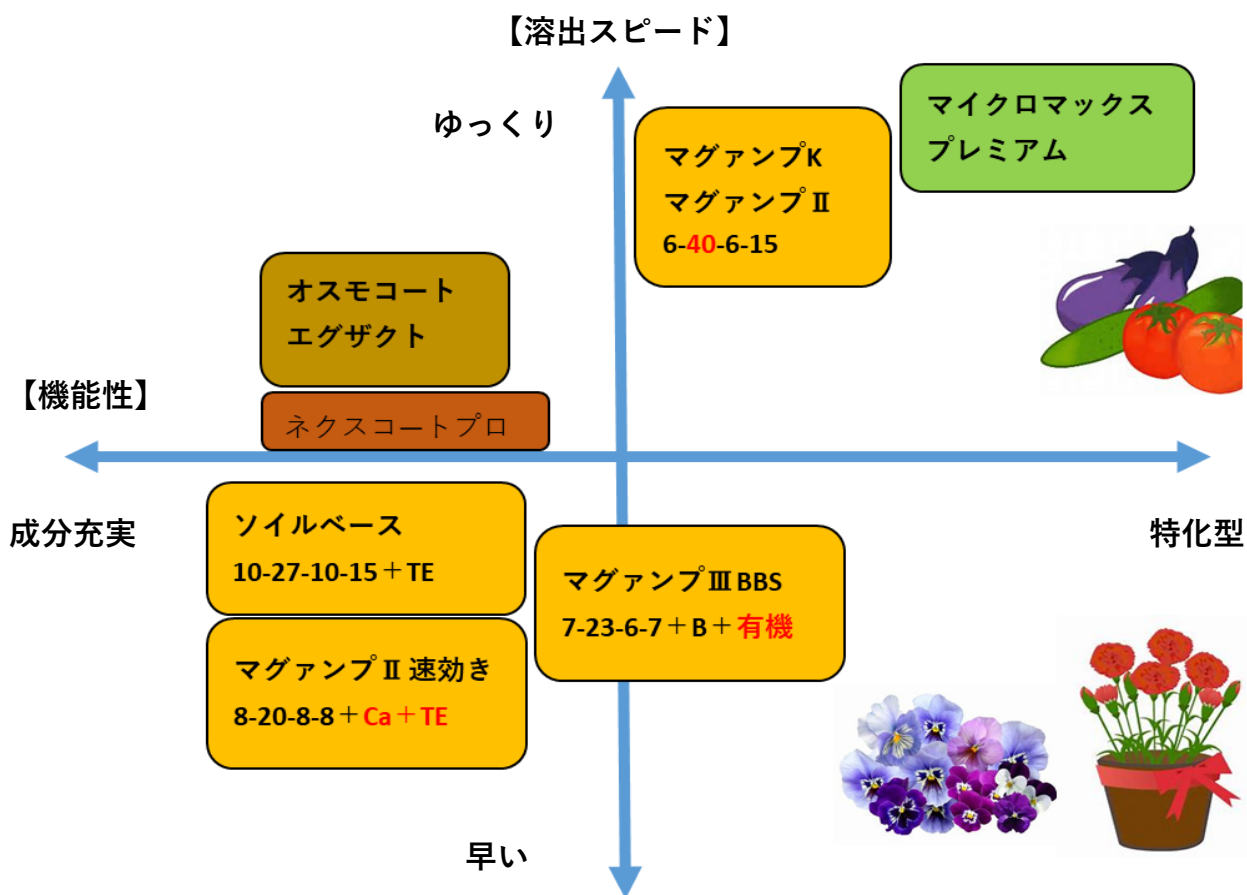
【溶出スピード】

ゆっくり

マグァンプK
マグァンプⅡ
6-40-6-15

マイクロマックス
プレミアム

オスモコート
エグザクト

ネクスコートプロ

【機能性】

成分充実

特化型

ソイルベース
10-27-10-15＋TE

マグァンプⅢBBS
7-23-6-7＋B＋有機

マグァンプⅡ速効き
8-20-8-8＋Ca＋TE

早い